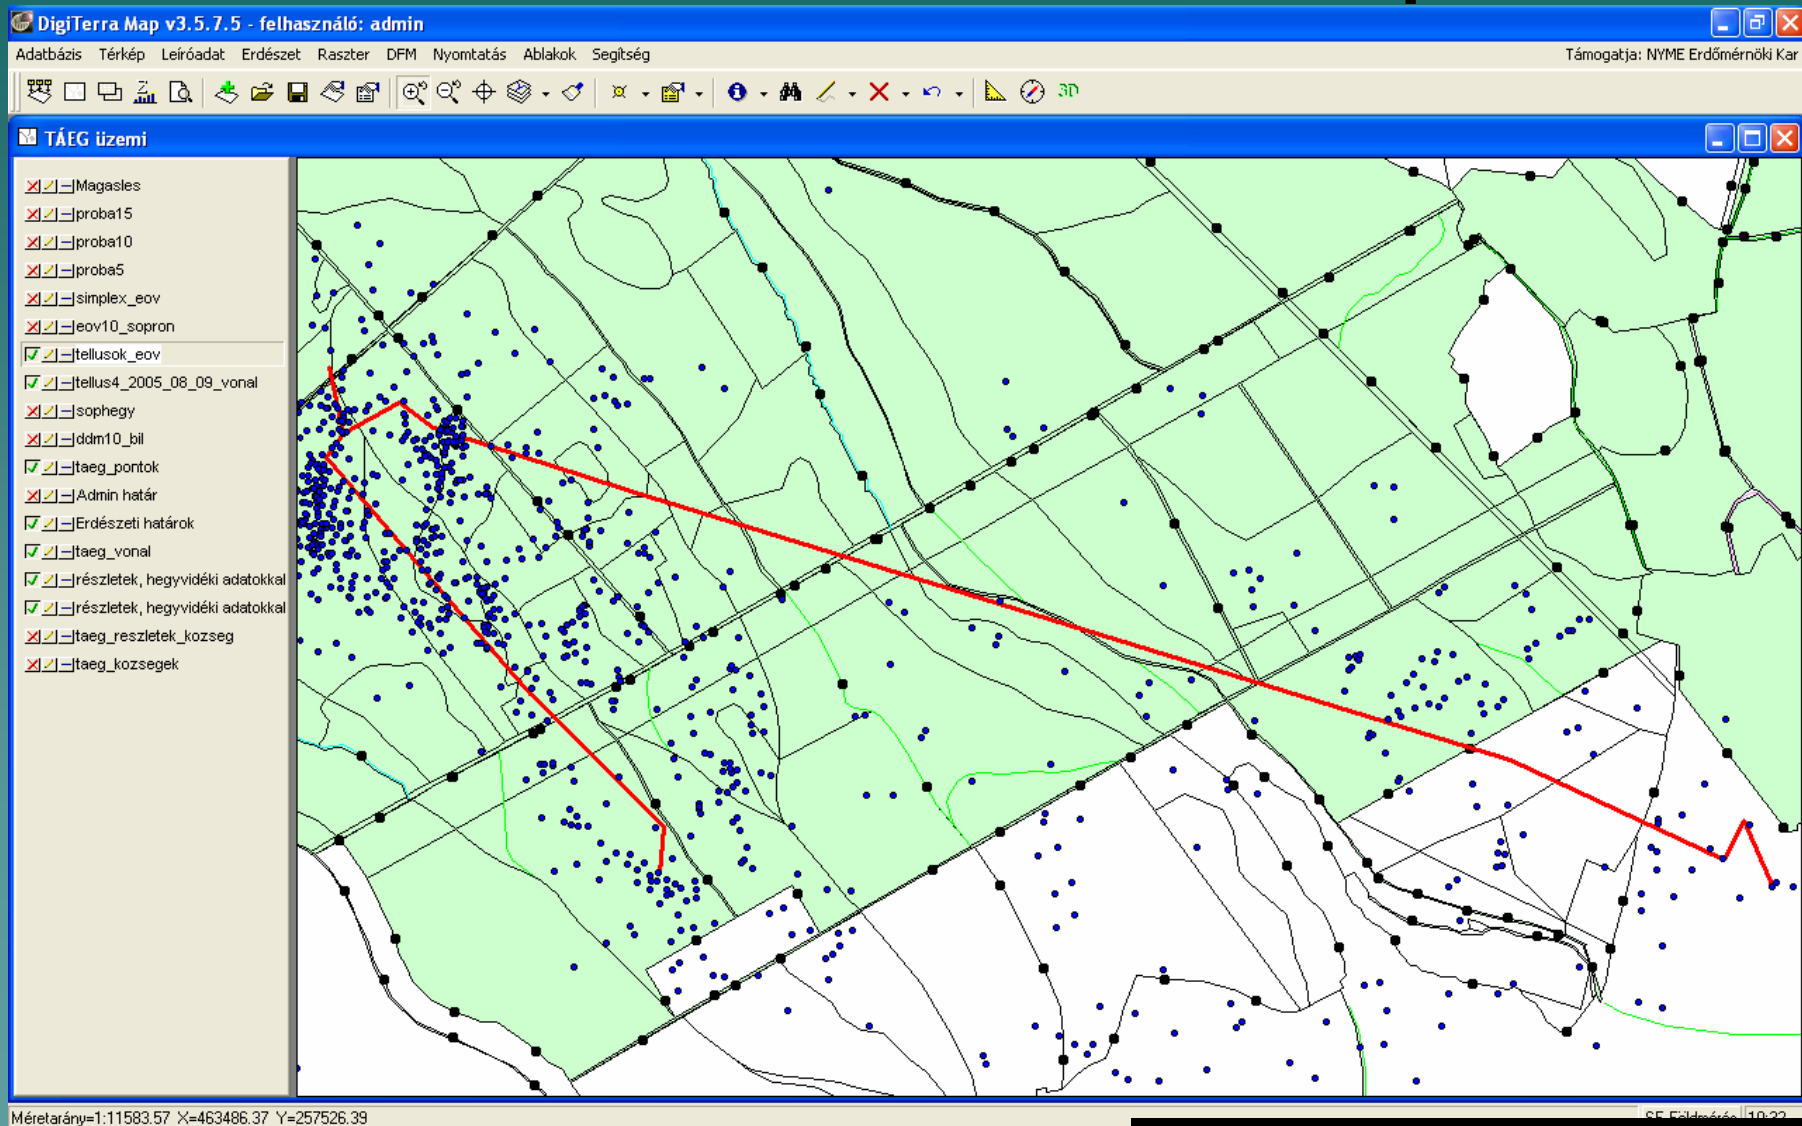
DigiTerra Map v3.5.7.5 - felhasználó: admin

Adatbázis Térkép Leíróadat Erdészet Raszter DFM Nyomtatás Ablakok Segítség

Támogatja: NYME Erdőmérnöki Kar

3D

TÁEG üzemi

Magasles
proba15
proba10
proba5
simplex_eov
eov10_sopron
tellusok_eov
tellus4_2005_08_09_vonal
sophegy
ddm10_bil
taeg_pontok
Admin határ
Erdészeti határok
taeg_vonal
részletek, hegyvidéki adatokkal
részletek, hegyvidéki adatokkal
taeg_reszletek_kozseg
taeg_kozsegek

Méretarány=1:11583.57 X=463486.37 Y=257526.39

SE Földmérés 10:22